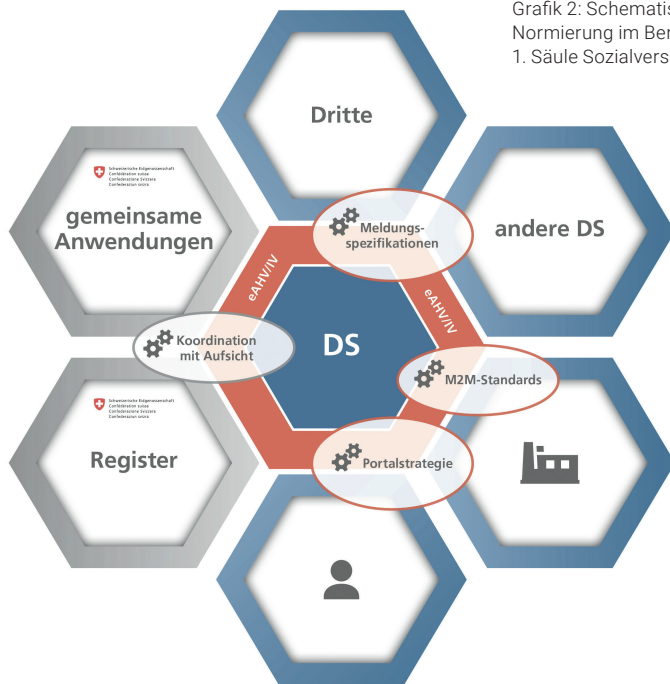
Grafik 2: Schematis
Normierung im Ber
1. Säule Sozialvers

Dritte

Schweizerische Eidgenossenschaft
Confédération suisse
Confederazione Svizzera
Confederaziun svizra

gemeinsame Anwendungen

Meldungsspezifikationen

andere DS

eAHV/IV

eAHV/IV

Koordination mit Aufsicht

DS

M2M-Standards

Schweizerische Eidgenossenschaft
Confédération suisse
Confederazione Svizzera
Confederaziun svizra

Register

Portalstrategie